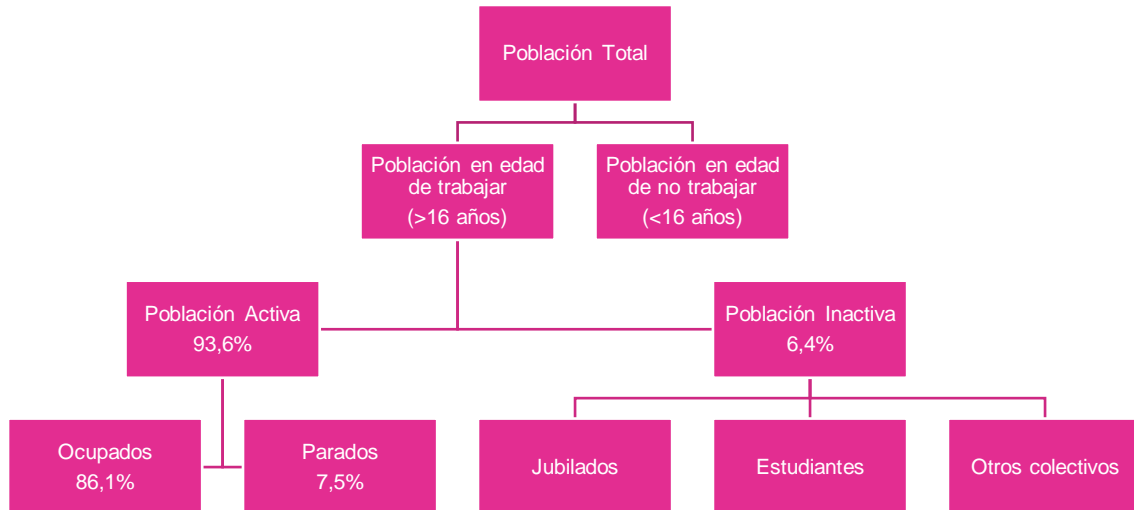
Población Total

Población en edad de trabajar
(>16 años)

Población en edad de no trabajar
(<16 años)

Población Activa
93,6%

Población Inactiva
6,4%

Ocupados
86,1%

Parados
7,5%

Jubilados

Estudiantes

Otros colectivos